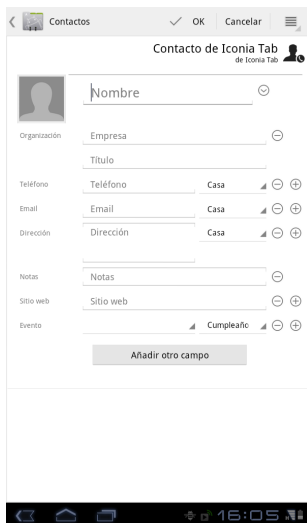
Contactos OK Cancelar

Contacto de Iconia Tab
de Iconia Tab

Nombre

Organización Empresa

Título

Teléfono Teléfono Casa

Email Email Casa

Dirección Dirección Casa

Notas Notas

Sitio web Sitio web

Evento Cumpleaño

Añadir otro campo

16:05